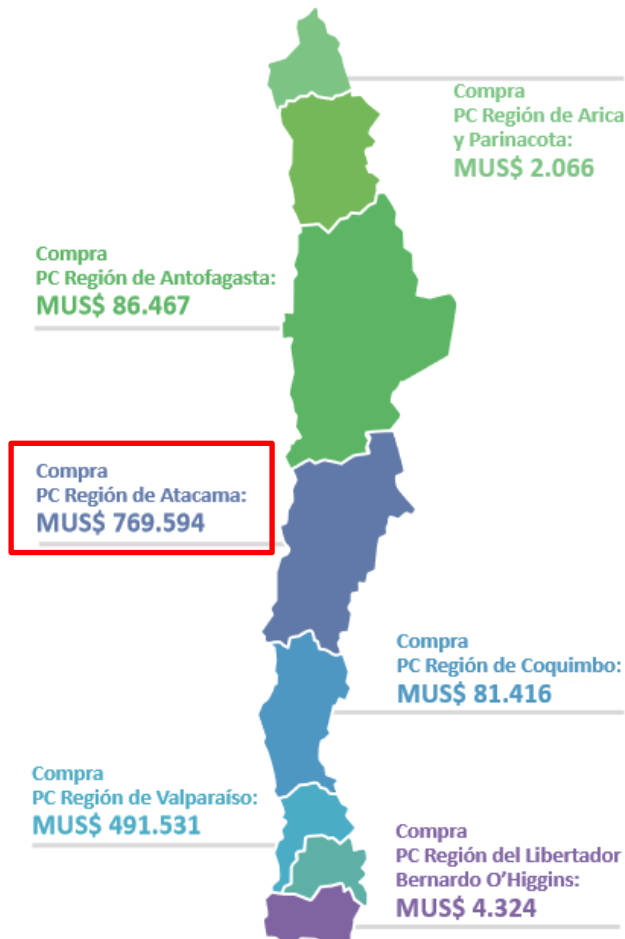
Compra
PC Región de Arica y Parinacota:
MUS$ 2.066

Compra
PC Región de Antofagasta:
MUS$ 86.467

Compra
PC Región de Atacama:
MUS$ 769.594

Compra
PC Región de Coquimbo:
MUS$ 81.416

Compra
PC Región de Valparaíso:
MUS$ 491.531

Compra
PC Región del Libertador Bernardo O'Higgins:
MUS$ 4.324